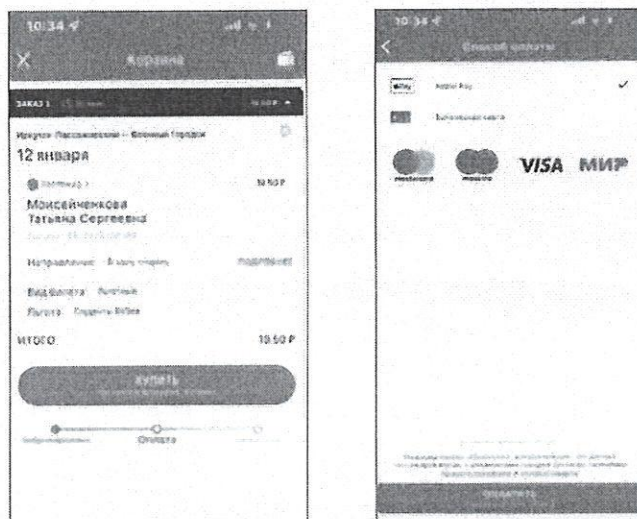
10:34

Корзина

ЗАКАЗ 1

Иркутск Пассажирский — Военный Городок

12 января

Моисейченкова Татьяна Сергеевна

Направление

Вид билета

Льгота

ИТОГО

19,50 Р

КУПИТЬ

Оплата

10:34

Способ оплаты

Apple Pay

Банковская карта

mastercard

maestro

VISA

МИР

ОПЛАТИТЬ